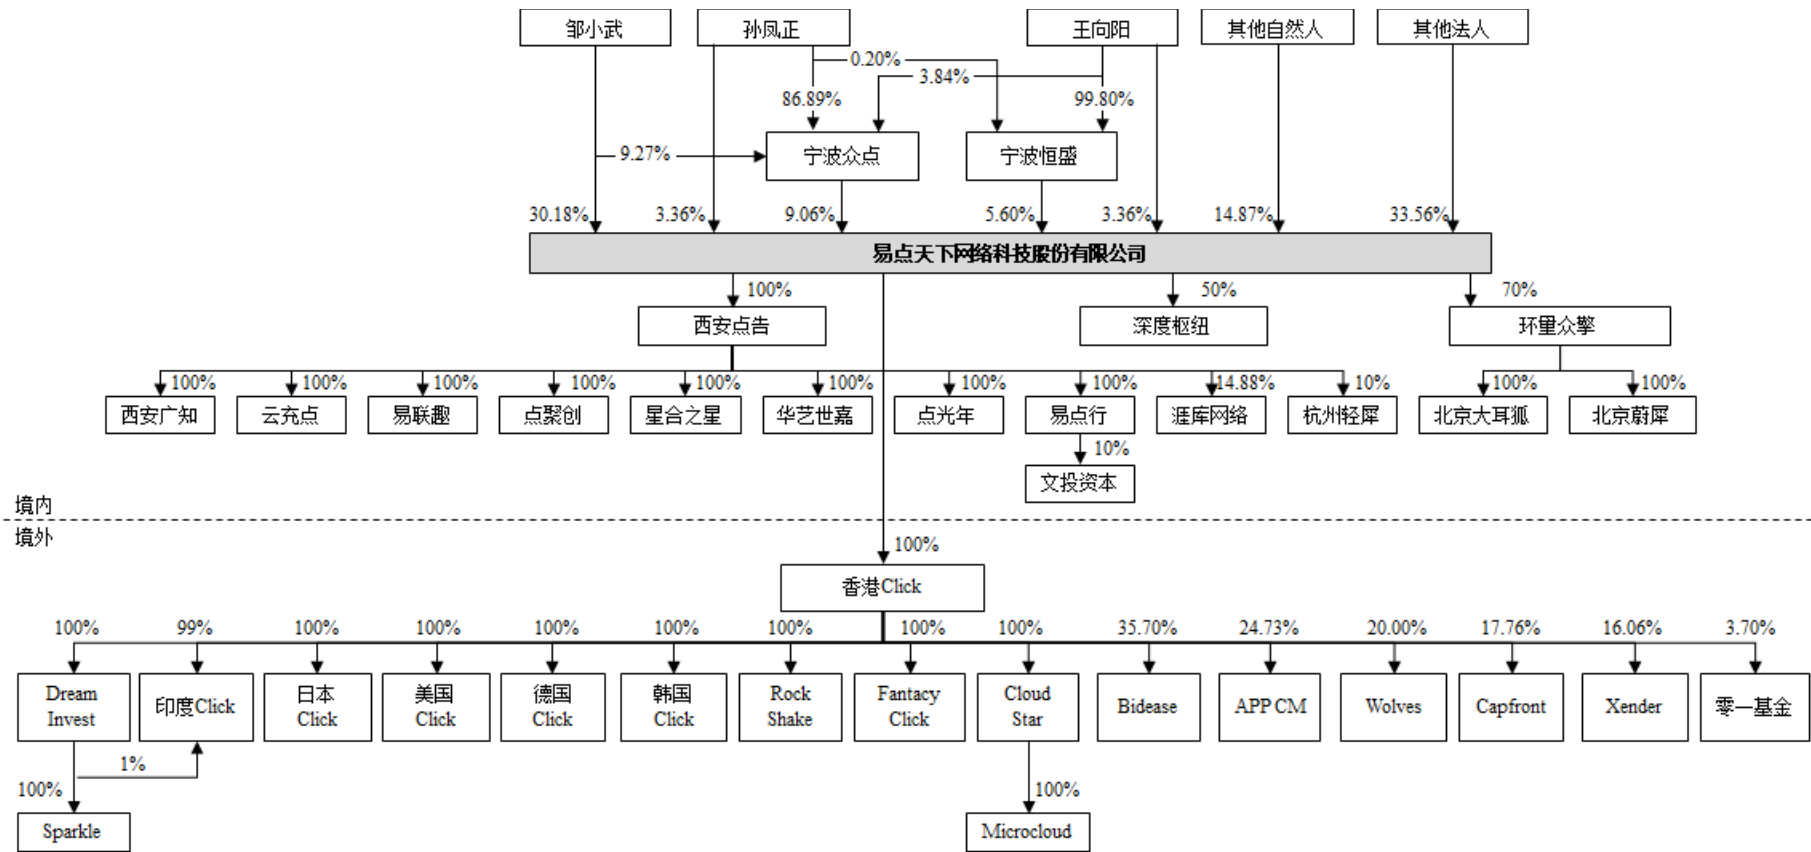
邹小武
孙凤正
王向阳
其他自然人
其他法人
0.20%
3.84%
86.89%
99.80%
9.27%
宁波众点
宁波恒盛
30.18%
3.36%
9.06%
5.60%
3.36%
14.87%
33.56%
易点天下网络科技股份有限公司
100%
50%
70%
西安点告
深度枢纽
环里众擎
100%
100%
100%
100%
100%
100%
100%
100%
14.88%
10%
100%
100%
西安广知
云充点
易联趣
点聚创
星合之星
华艺世嘉
点光年
易点行
涯库网络
杭州轻犀
北京大耳狐
北京蔚犀
10%
文投资本
境内
境外
100%
香港Click
100%
99%
100%
100%
100%
100%
100%
100%
100%
35.70%
24.73%
20.00%
17.76%
16.06%
3.70%
Dream Invest
印度Click
日本 Click
美国 Click
德国 Click
韩国 Click
Rock Shake
Fantacy Click
Cloud Star
Bidease
APP CM
Wolves
Capfront
Xender
零一基金
1%
100%
Sparkle
100%
Microcloud